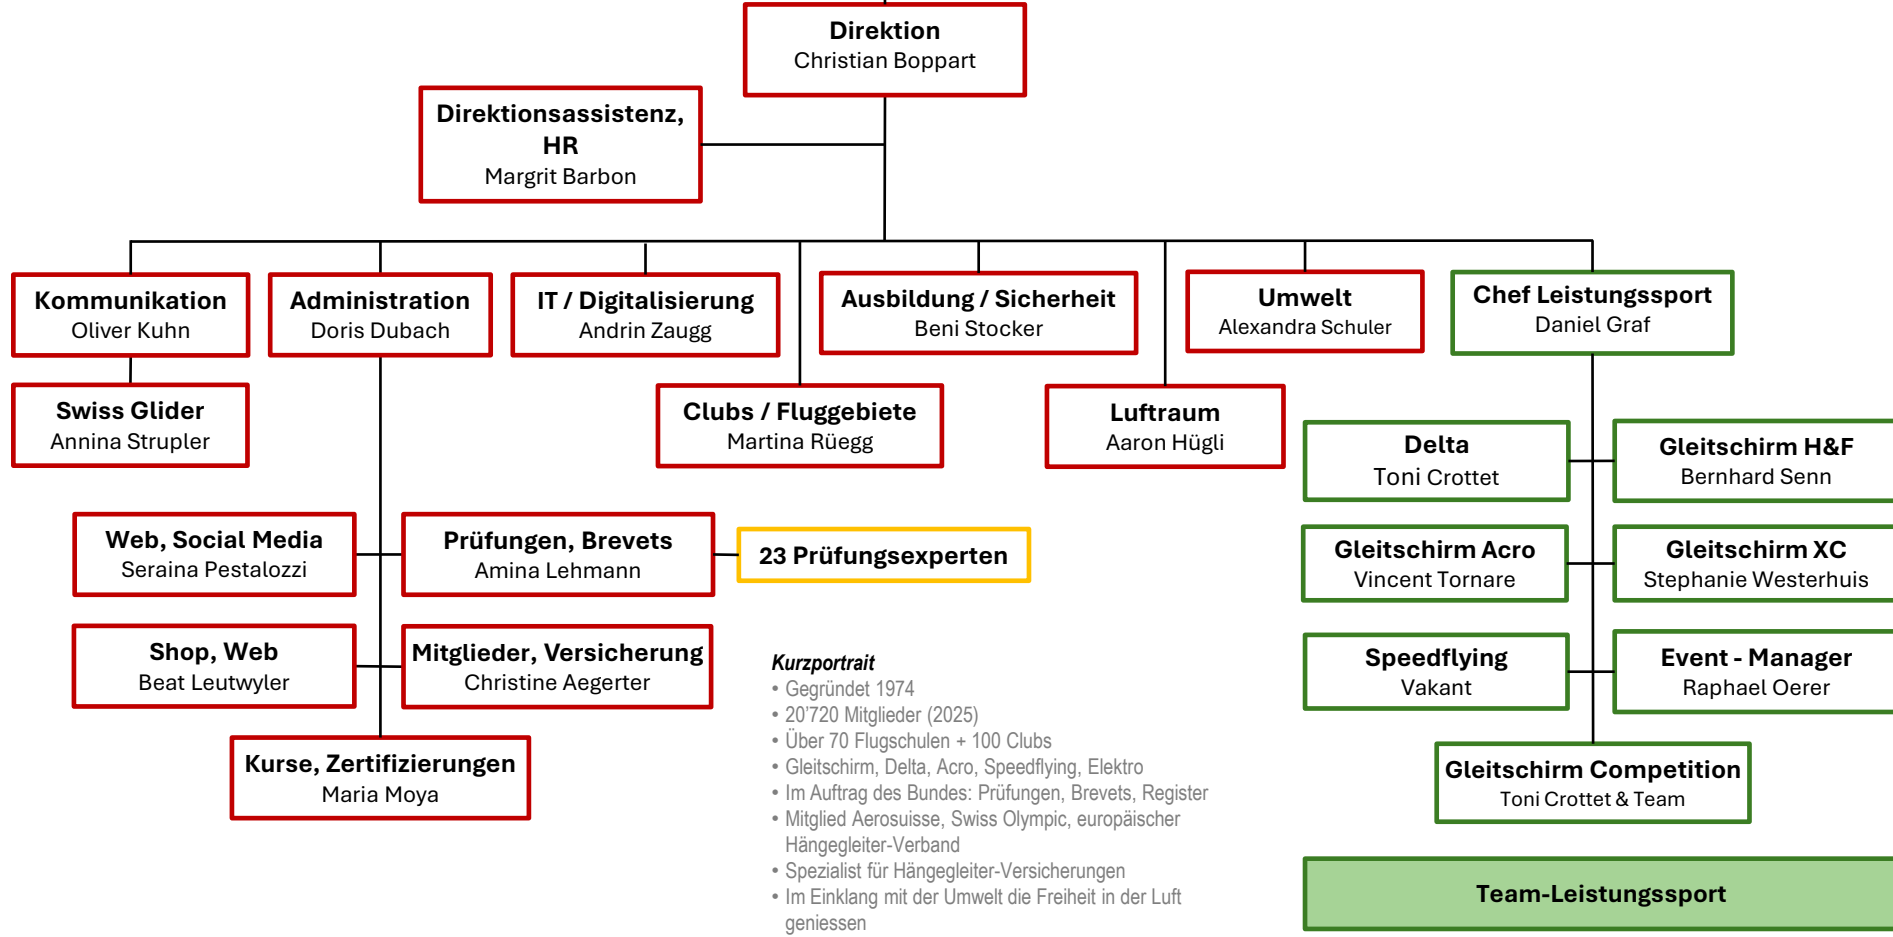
Direktion
Christian Boppart

Direktionsassistenz, HR
Margrit Barbon

Kommunikation
Oliver Kuhn

Administration
Doris Dubach

IT / Digitalisierung
Andrin Zaugg

Ausbildung / Sicherheit
Beni Stocker

Umwelt
Alexandra Schuler

Chef Leistungssport
Daniel Graf

Swiss Glider
Annina Strupler

Clubs / Fluggebiete
Martina Rüegg

Luftraum
Aaron Hügli

Delta
Toni Crottet

Gleitschirm H&F
Bernhard Senn

Web, Social Media
Seraina Pestalozzi

Prüfungen, Brevets
Amina Lehmann

23 Prüfungsexperten

Gleitschirm Acro
Vincent Tornare

Gleitschirm XC
Stephanie Westerhuis

Shop, Web
Beat Leutwyler

Mitglieder, Versicherung
Christine Aegerter

Speedflying
Vakant

Event - Manager
Raphael Oerer

Kurse, Zertifizierungen
Maria Moya

Gleitschirm Competition
Toni Crottet & Team

Kurzportrait
• Gegründet 1974
• 20'720 Mitglieder (2025)
• Über 70 Flugschulen + 100 Clubs
• Gleitschirm, Delta, Acro, Speedflying, Elektro
• Im Auftrag des Bundes: Prüfungen, Brevets, Register
• Mitglied Aerosuisse, Swiss Olympic, europäischer Hängegleiter-Verband
• Spezialist für Hängegleiter-Versicherungen
• Im Einklang mit der Umwelt die Freiheit in der Luft geniessen

Team-Leistungssport